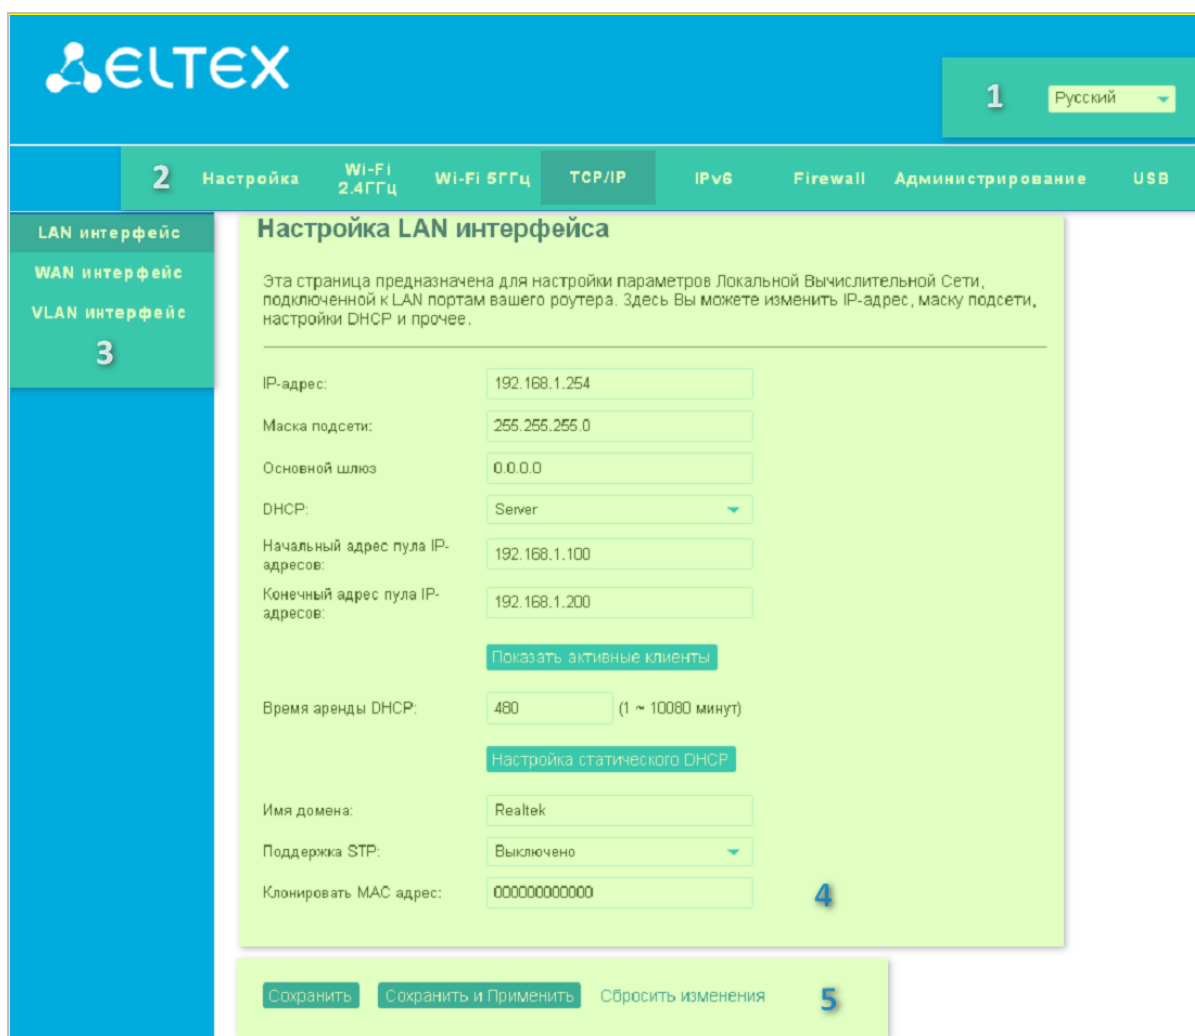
ELTEX

1 Русский

2 Настройка Wi-Fi 2.4ГГц Wi-Fi 5ГГц TCP/IP IPv6 Firewall Администрирование USB

LAN интерфейс
WAN интерфейс
VLAN интерфейс
3

Настройка LAN интерфейса

Эта страница предназначена для настройки параметров Локальной Вычислительной Сети, подключенной к LAN портам вашего роутера. Здесь Вы можете изменить IP-адрес, маску подсети, настройки DHCP и прочее.

IP-адрес: 192.168.1.254

Маска подсети: 255.255.255.0

Основной шлюз 0.0.0.0

DHCP: Server

Начальный адрес пула IP-адресов: 192.168.1.100

Конечный адрес пула IP-адресов: 192.168.1.200

Показать активные клиенты

Время аренды DHCP: 480 (1 ~ 10080 минут)

Настройка статического DHCP

Имя домена: Realtek

Поддержка STP: Выключено

Клонировать MAC адрес: 000000000000

4

Сохранить Сохранить и Применить Сбросить изменения 5